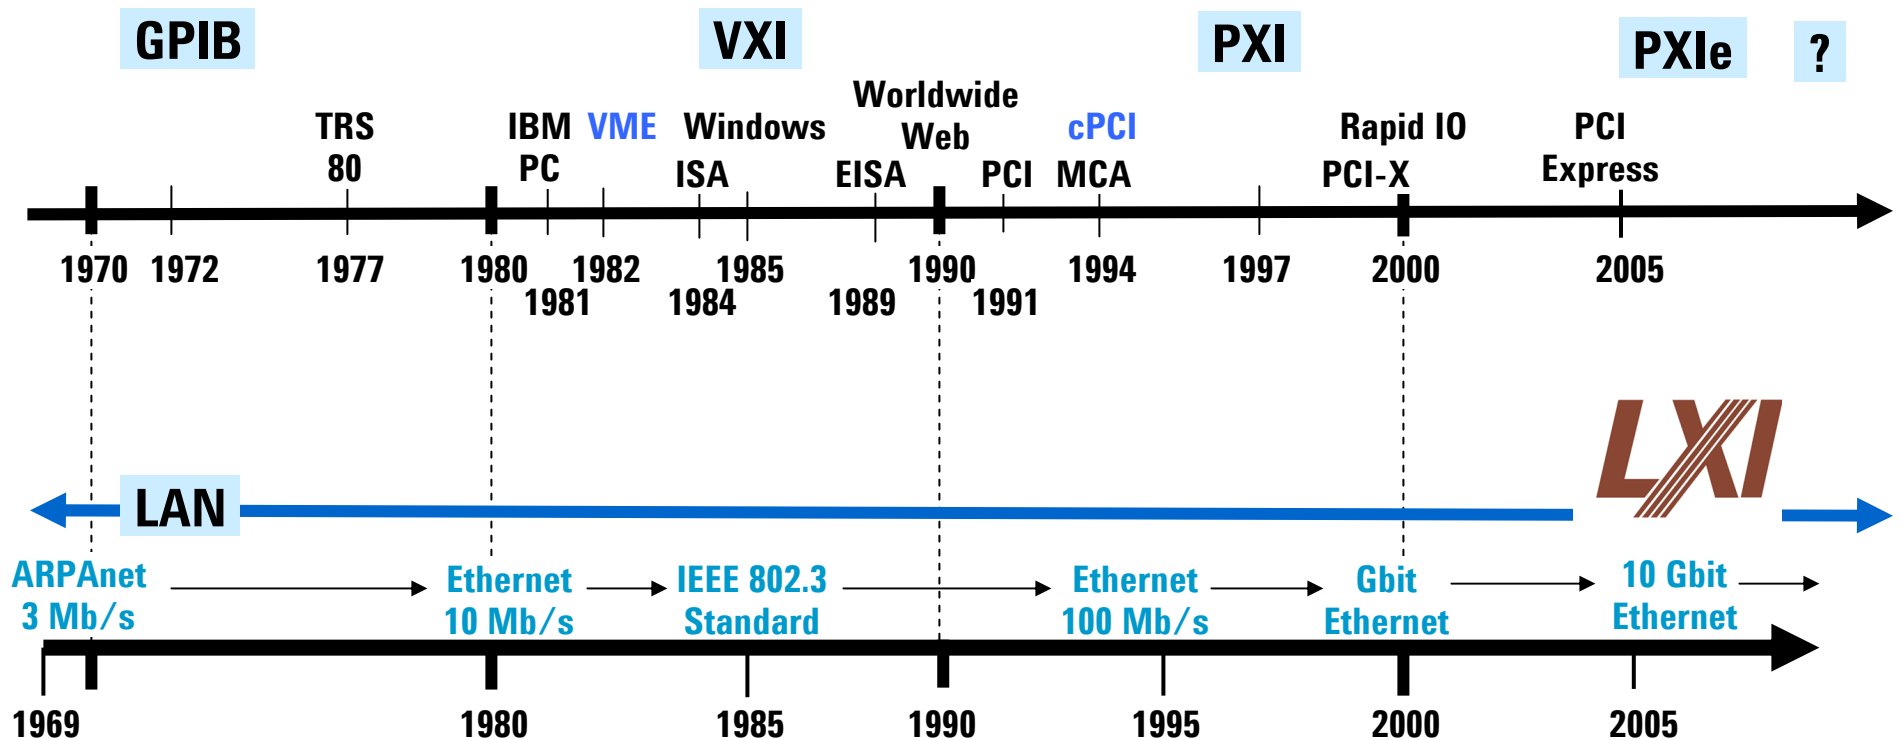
GPIB VXI PXI PXIe ?

TRS 80
IBM PC
VME
Windows
ISA
Worldwide Web
EISA
PCI
cPCI
MCA
Rapid IO
PCI-X
PCI Express

1970 1972 1977 1980 1981 1982 1984 1985 1989 1990 1991 1994 1997 2000 2005

LXI

LAN

ARPAnet 3 Mb/s
Ethernet 10 Mb/s
IEEE 802.3 Standard
Ethernet 100 Mb/s
Gbit Ethernet
10 Gbit Ethernet

1969 1980 1985 1990 1995 2000 2005